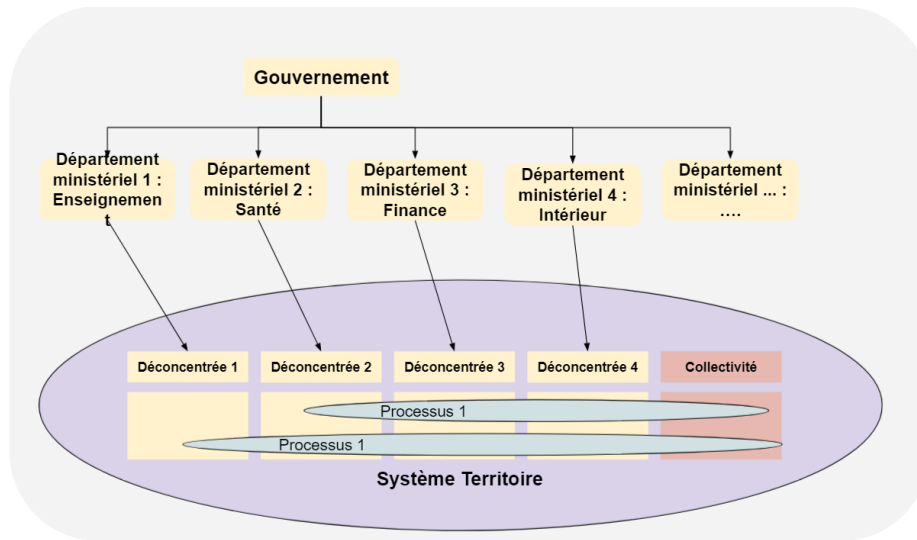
Gouvernement

Département ministériel 1 : Enseignemen t

Département ministériel 2 : Santé

Département ministériel 3 : Finance

Département ministériel 4 : Intérieur

Département ministériel ... : ....

Déconcentrée 1

Déconcentrée 2

Déconcentrée 3

Déconcentrée 4

Collectivité

Processus 1

Processus 1

Système Territoire